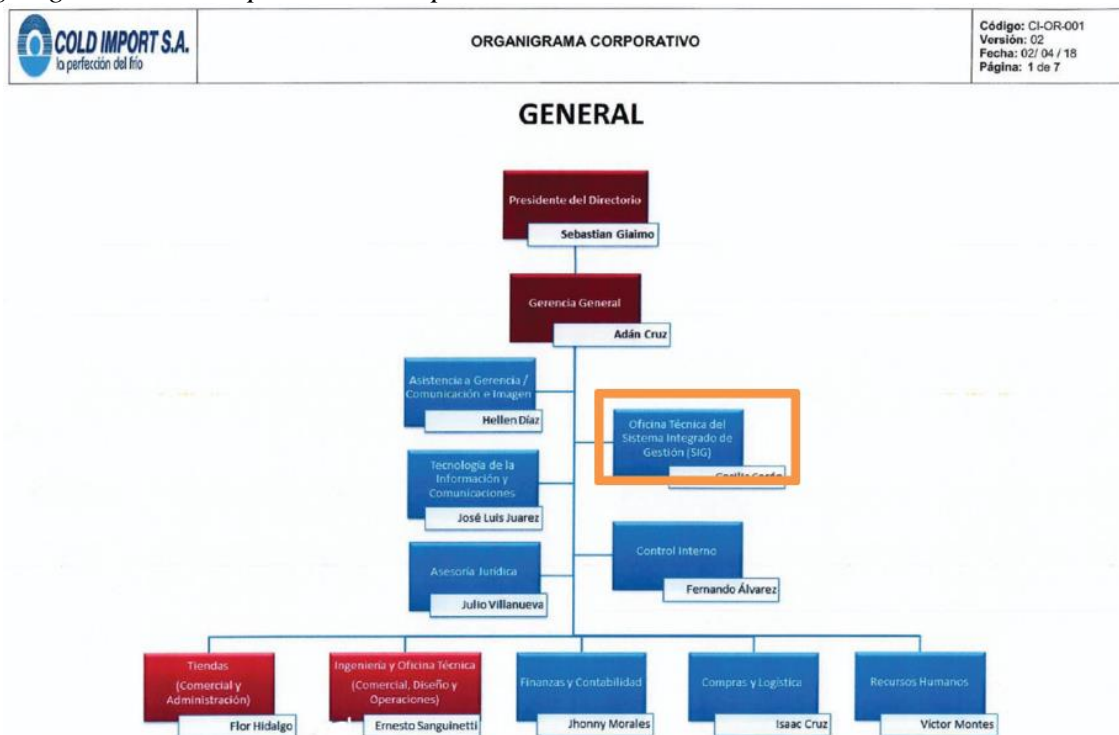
COLD IMPORT S.A.
la perfección del frío

ORGANIGRAMA CORPORATIVO

Código: CI-OR-001
Versión: 02
Fecha: 02/ 04 / 18
Página: 1 de 7

GENERAL

Presidente del Directorio
Sebastian Giaimo

Gerencia General
Adán Cruz

Asistencia a Gerencia / Comunicación e Imagen
Hellen Díaz

Oficina Técnica del Sistema Integrado de Gestión (SIG)
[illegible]

Tecnología de la Información y Comunicaciones
José Luis Juarez

Control Interno
Fernando Álvarez

Asesoria Jurídica
Julio Villanueva

Tiendas (Comercial y Administración)
Flor Hidalgo

Ingeniería y Oficina Técnica (Comercial, Diseño y Operaciones)
Ernesto Sanguinetti

Finanzas y Contabilidad
Jhonny Morales

Compras y Logística
Isaac Cruz

Recursos Humanos
Victor Montes